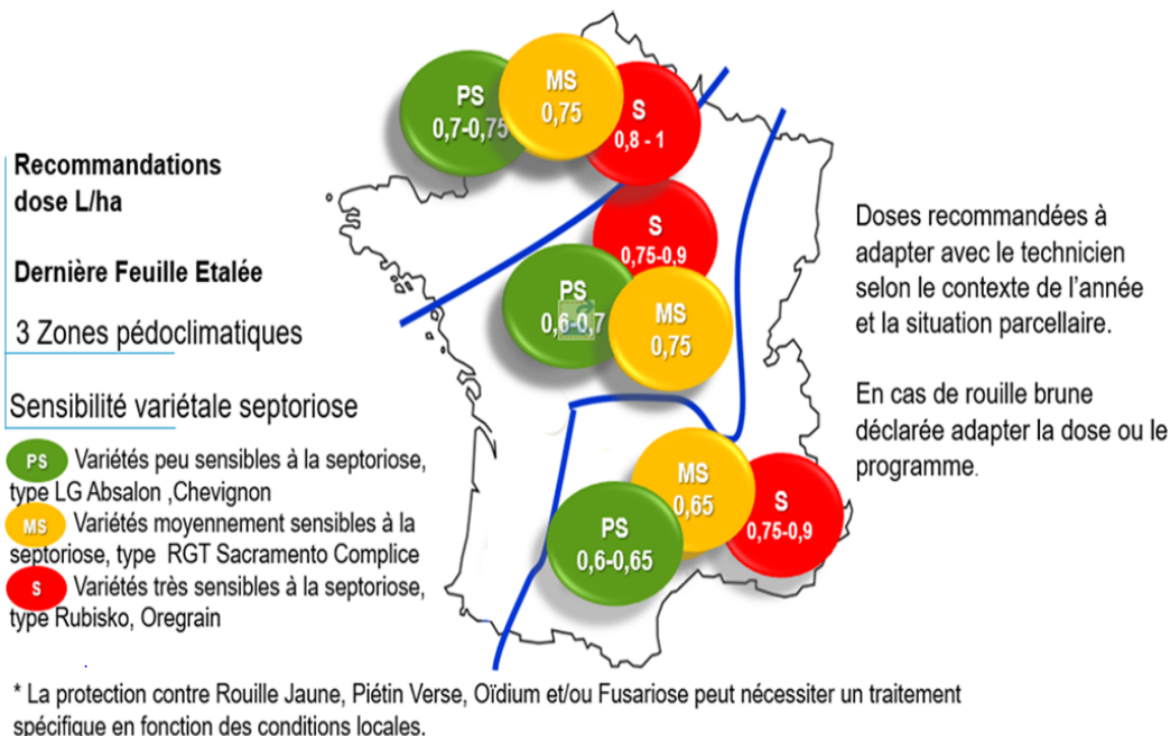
Recommandations dose L/ha

Dernière Feuille Etalée

3 Zones pédoclimatiques

Sensibilité variétale septoriose

PS Variétés peu sensibles à la septoriose, type LG Absalon ,Chevignon

MS Variétés moyennement sensibles à la septoriose, type RGT Sacramento Complice

S Variétés très sensibles à la septoriose, type Rubisko, Oregrain

PS
0,7-0,75

MS
0,75

S
0,8 - 1

S
0,75-0,9

PS
0,6-0,7

MS
0,75

MS
0,65

S
0,75-0,9

PS
0,6-0,65

Doses recommandées à adapter avec le technicien selon le contexte de l'année et la situation parcellaire.

En cas de rouille brune déclarée adapter la dose ou le programme.

* La protection contre Rouille Jaune, Piétin Verse, Oïdium et/ou Fusariose peut nécessiter un traitement spécifique en fonction des conditions locales.